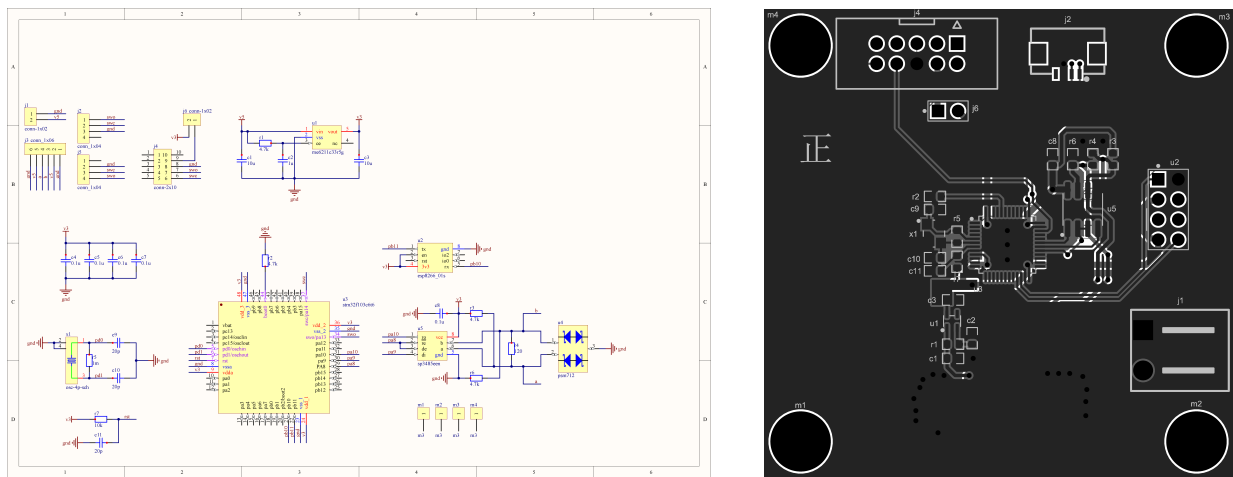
1 2 3 4 5 6

A

B

C

D

1 2 3 4 5 6

j1
conn-1x02

j3 conn-1x06

conn-1x04

conn-1x04

j4 conn-1x02

conn-2x10

u1

me6211c33m5g

c1
10u

c3
10u

c2
1u

r1
4.7k

gnd

c4
0.1u

c5
0.1u

c6
0.1u

c7
0.1u

gnd

r2
2.7k

u3
stm32f103c6t6

u2
esp8266_01s

osc-4p-smt

20p

20p

10k

20p

gnd

u5
sp3485een

r5
4.7k

r6
4.7k

r7
20

u4
psm712

m1 m2 m3 m4

m4

j4

j2

m3

j6

正

c8

r6

r4

r3

u2

r2

c9

r5

u5

x1

c10

c11

c3

j1

u1

c2

r1

c1

m1

m2